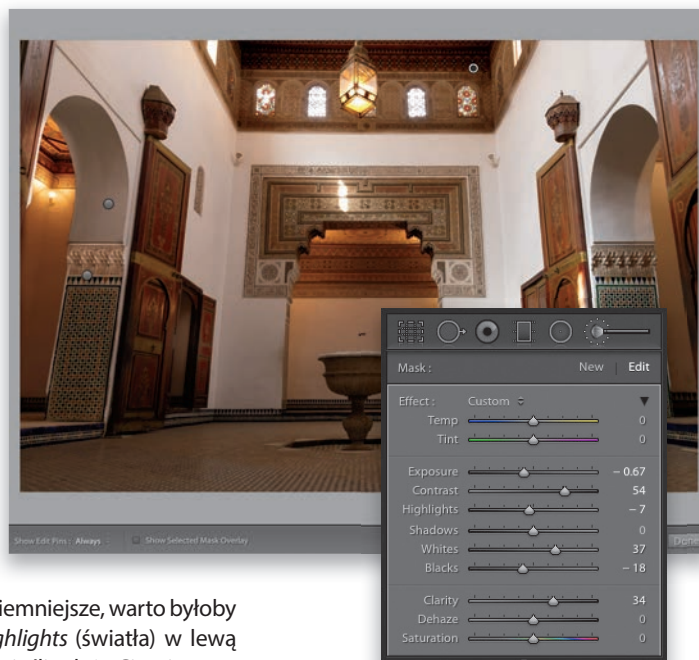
Mask : New | Edit

Effect : Custom ⇕

Temp 0
Tint 0

Exposure – 0.67
Contrast 54
Highlights – 7
Shadows 0
Whites 37
Blacks – 18

Clarity 34
Dehaze 0
Saturation 0

Show Edit Pins : Always ⇕ Show Selected Mask Overlay

Done

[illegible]iemniejsze, warto byłoby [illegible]ghlights (światła) w lewą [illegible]